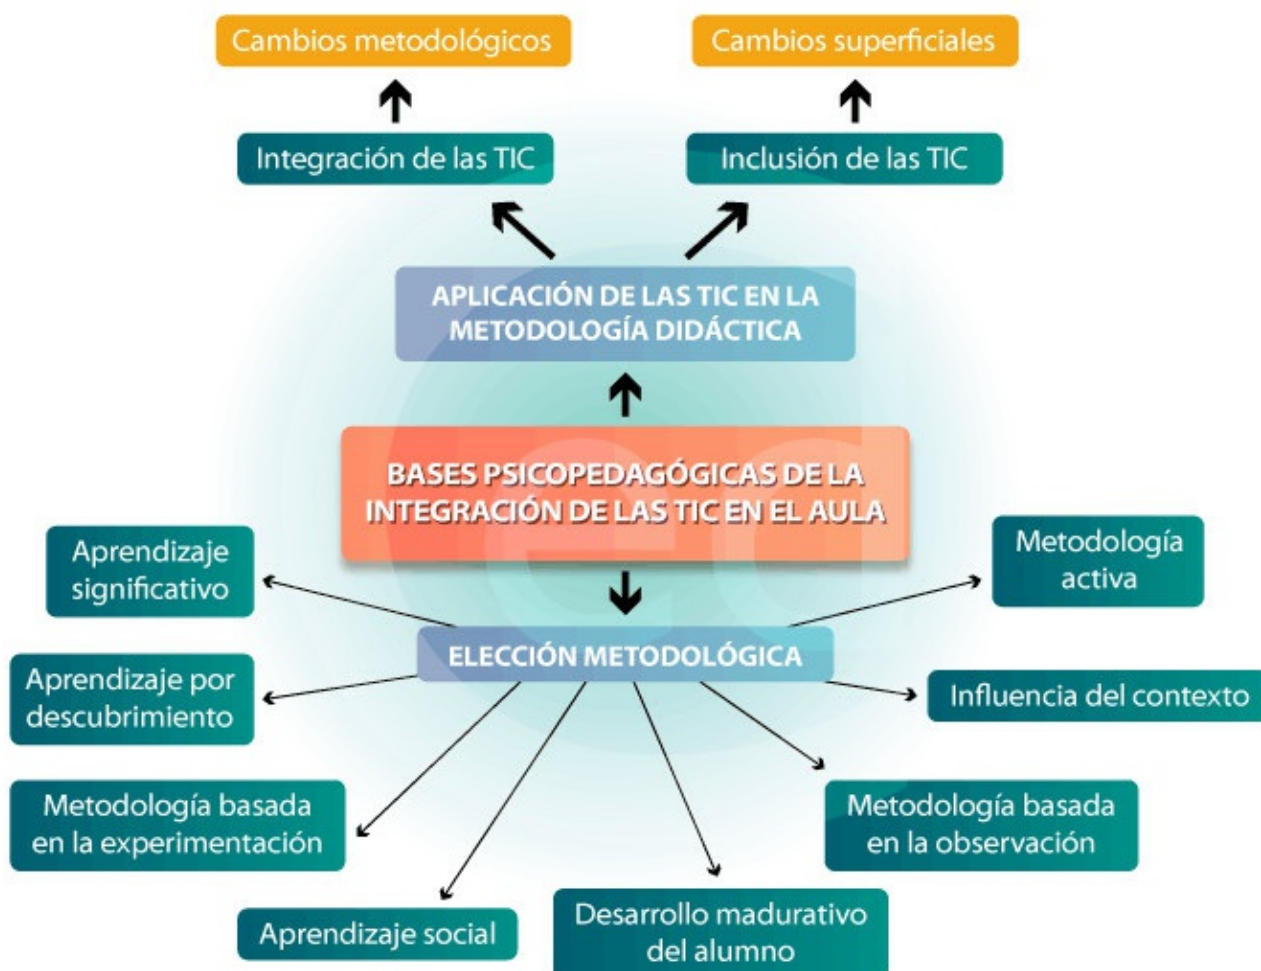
Cambios metodológicos

Cambios superficiales

Integración de las TIC

Inclusión de las TIC

APLICACIÓN DE LAS TIC EN LA METODOLOGÍA DIDÁCTICA

BASES PSICOPEDAGÓGICAS DE LA INTEGRACIÓN DE LAS TIC EN EL AULA

Aprendizaje significativo

Metodología activa

ELECCIÓN METODOLÓGICA

Aprendizaje por descubrimiento

Influencia del contexto

Metodología basada en la experimentación

Metodología basada en la observación

Aprendizaje social

Desarrollo madurativo del alumno